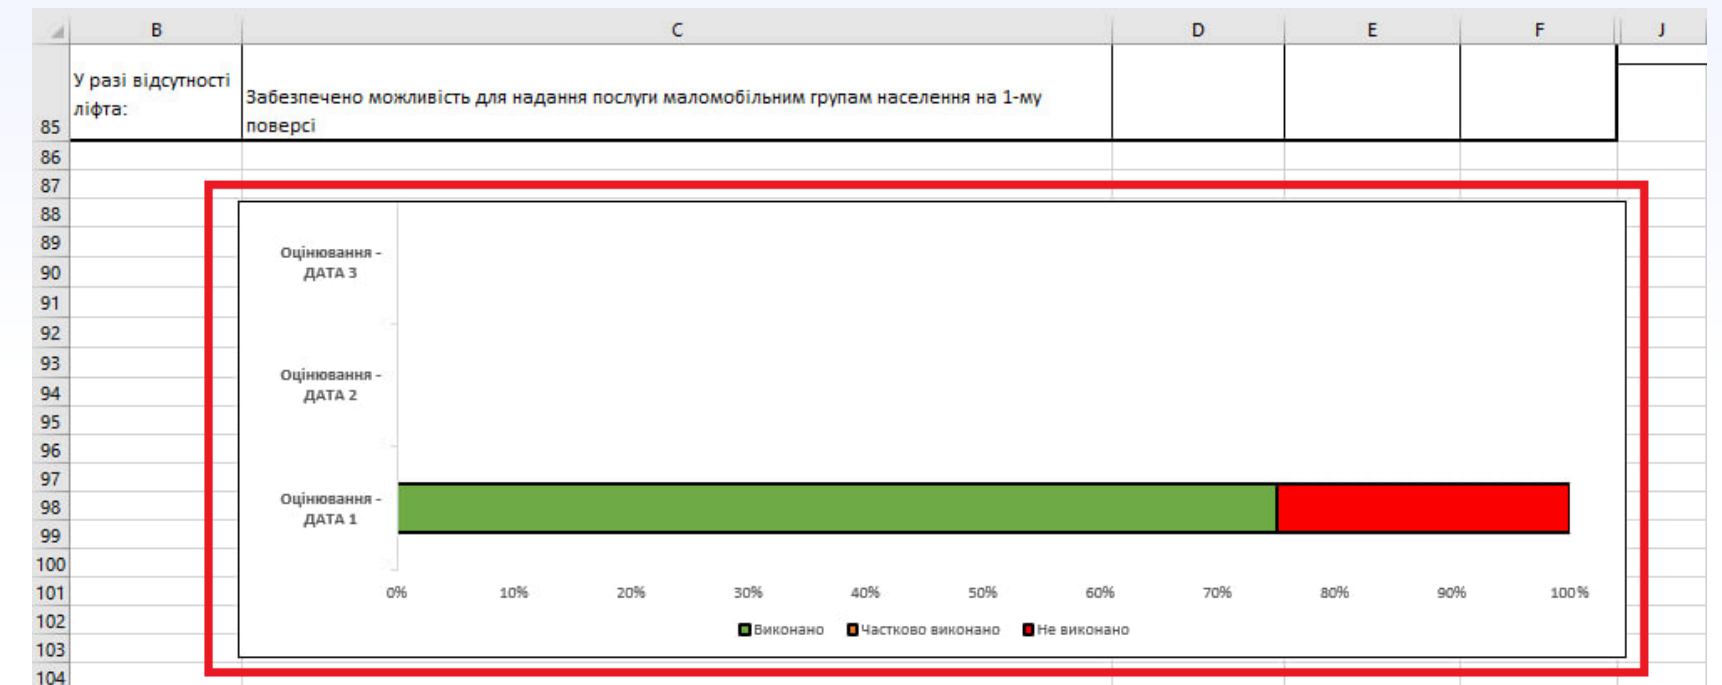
| | B | C | D | E | F | J |
|---|---|---|---|---|---|---|
| 85 | У разі відсутності ліфта: | Забезпечено можливість для надання послуги маломобільним групам населення на 1-му поверсі | | | | |
| 86 | | | | | | |
| 87 | | | | | | |
| 88 | | | | | | |
| 89 | | | | | | |
| 90 | | | | | | |
| 91 | | | | | | |
| 92 | | | | | | |
| 93 | | | | | | |
| 94 | | | | | | |
| 95 | | | | | | |
| 96 | | | | | | |
| 97 | | | | | | |
| 98 | | | | | | |
| 99 | | | | | | |
| 100 | | | | | | |
| 101 | | | | | | |
| 102 | | | | | | |
| 103 | | | | | | |
| 104 | | | | | | |

Оцінювання - ДАТА 3
Оцінювання - ДАТА 2
Оцінювання - ДАТА 1

0% 10% 20% 30% 40% 50% 60% 70% 80% 90% 100%

Виконано Частково виконано Не виконано